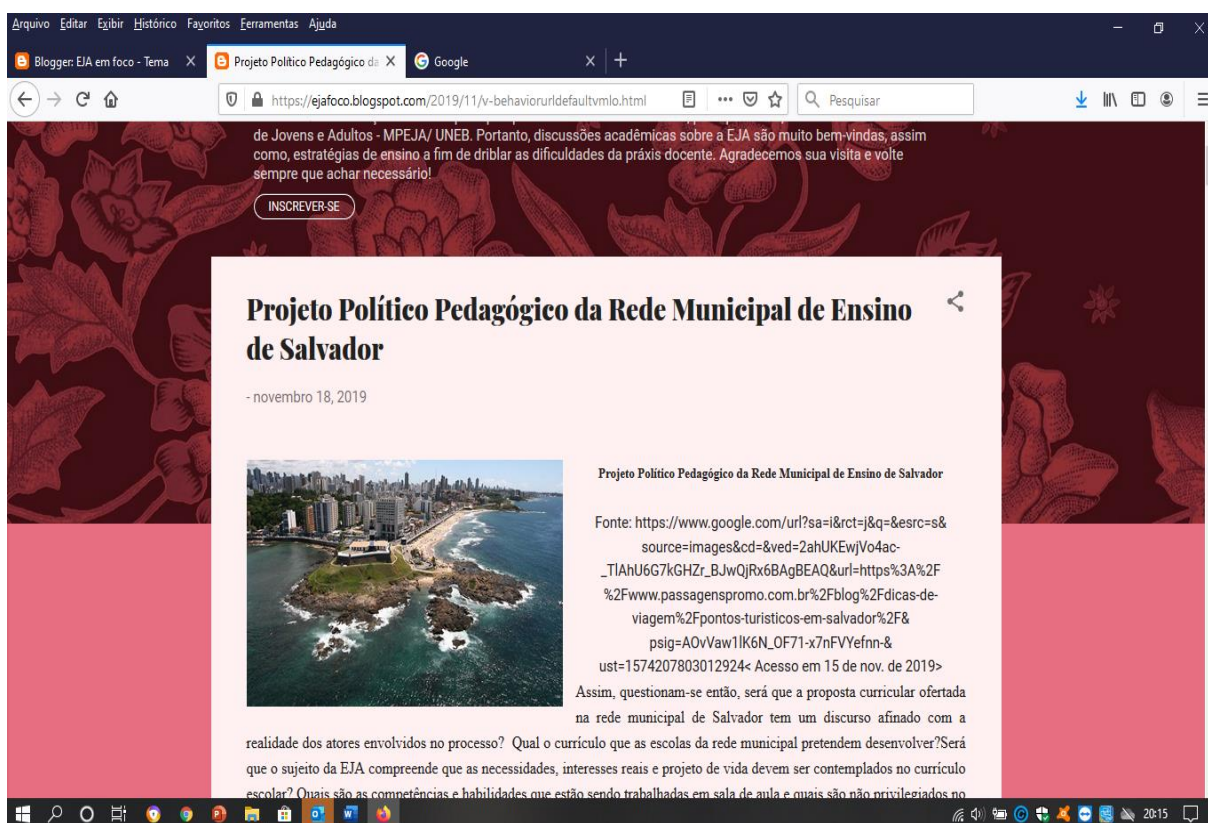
Arquivo Editar Exibir Histórico Favoritos Ferramentas Ajuda

Blogger: EJA em foco - Tema ×
Projeto Político Pedagógico da ×
Google ×

https://ejafoco.blogspot.com/2019/11/v-behaviorurldefaultvmlo.html

Pesquisar

de Jovens e Adultos - MPEJA/ UNEB. Portanto, discussões acadêmicas sobre a EJA são muito bem-vindas, assim como, estratégias de ensino a fim de driblar as dificuldades da práxis docente. Agradecemos sua visita e volte sempre que achar necessário!

INSCREVER-SE

Projeto Político Pedagógico da Rede Municipal de Ensino de Salvador

- novembro 18, 2019

Projeto Político Pedagógico da Rede Municipal de Ensino de Salvador

Fonte: https://www.google.com/url?sa=i&rct=j&q=&esrc=s&source=images&cd=&ved=2ahUKEwjVo4ac-_TlAhU6G7kGHZr_BJwQjRx6BAgBEAQ&url=https%3A%2F%2Fwww.passagenspromo.com.br%2Fblog%2Fdicas-de-viagem%2Fpontos-turisticos-em-salvador%2F&psig=AOvVaw1lK6N_OF71-x7nFVYefnn-&ust=1574207803012924< Acesso em 15 de nov. de 2019>

Assim, questionam-se então, será que a proposta curricular ofertada na rede municipal de Salvador tem um discurso afinado com a realidade dos atores envolvidos no processo? Qual o currículo que as escolas da rede municipal pretendem desenvolver?Será que o sujeito da EJA compreende que as necessidades, interesses reais e projeto de vida devem ser contemplados no currículo escolar? Quais são as competências e habilidades que estão sendo trabalhadas em sala de aula e quais são não privilegiados no

20:15